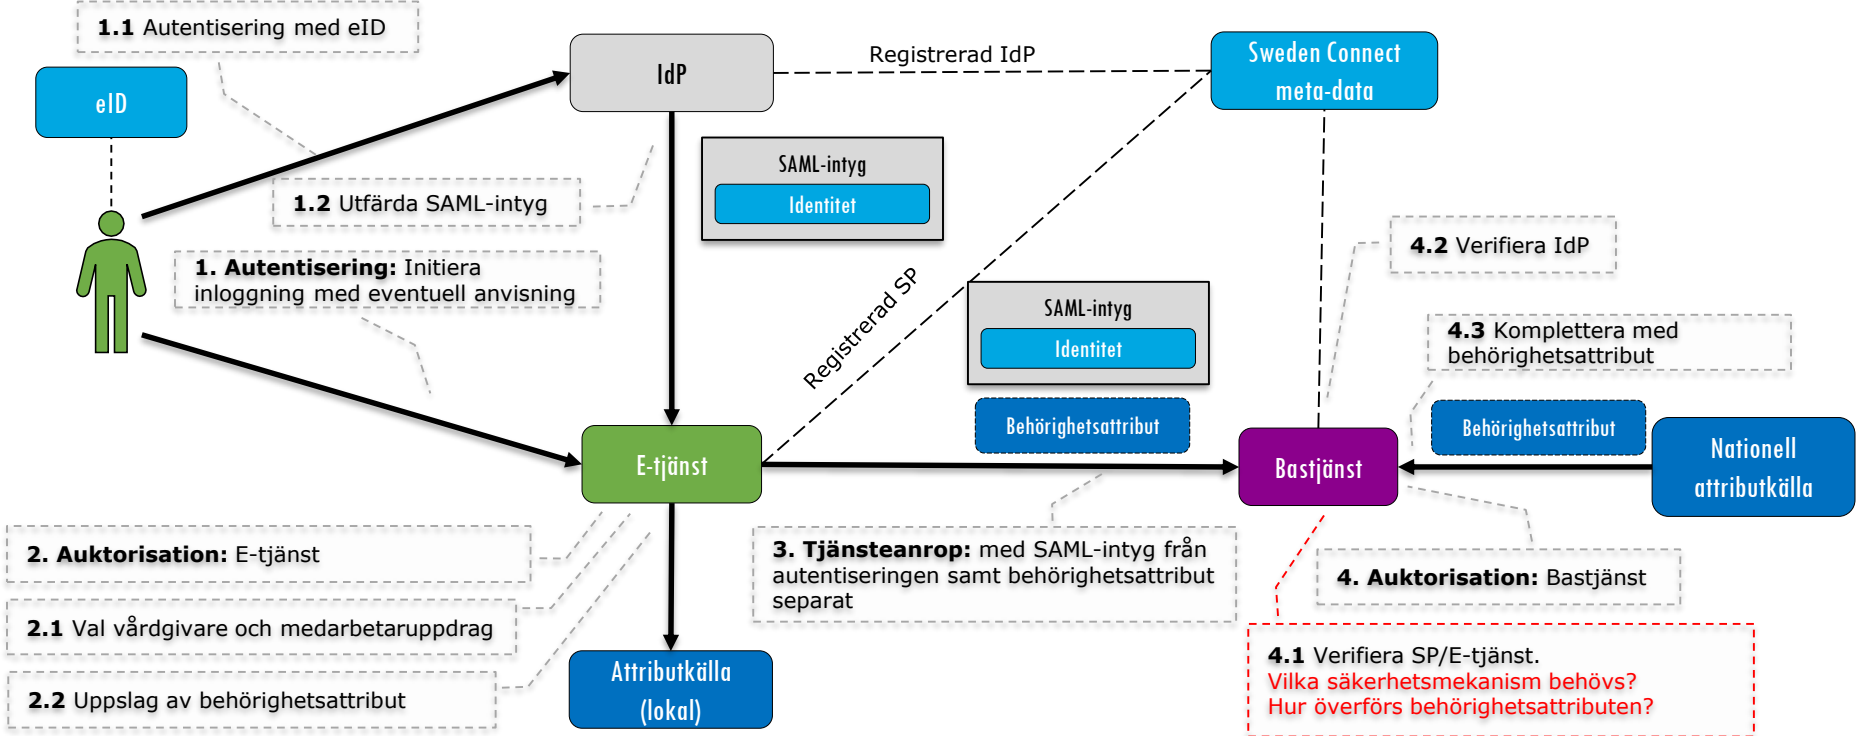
**1.1** Autentisering med eID

eID

IdP

Registrerad IdP

Sweden Connect meta-data

SAML-intyg

Identitet

**1.2** Utfärda SAML-intyg

**1. Autentisering:** Initiera inloggning med eventuell anvisning

Registrerad SP

SAML-intyg

Identitet

**4.2** Verifiera IdP

**4.3** Komplettera med behörighetsattribut

Behörighetsattribut

Behörighetsattribut

E-tjänst

Bastjänst

Nationell attributkälla

**2. Auktorisation:** E-tjänst

**2.1** Val vårdgivare och medarbetaruppdrag

**2.2** Uppslag av behörighetsattribut

Attributkälla (lokal)

**3. Tjänsteanrop:** med SAML-intyg från autentiseringen samt behörighetsattribut separat

**4. Auktorisation:** Bastjänst

**4.1** Verifiera SP/E-tjänst.
Vilka säkerhetsmekanism behövs?
Hur överförs behörighetsattributen?